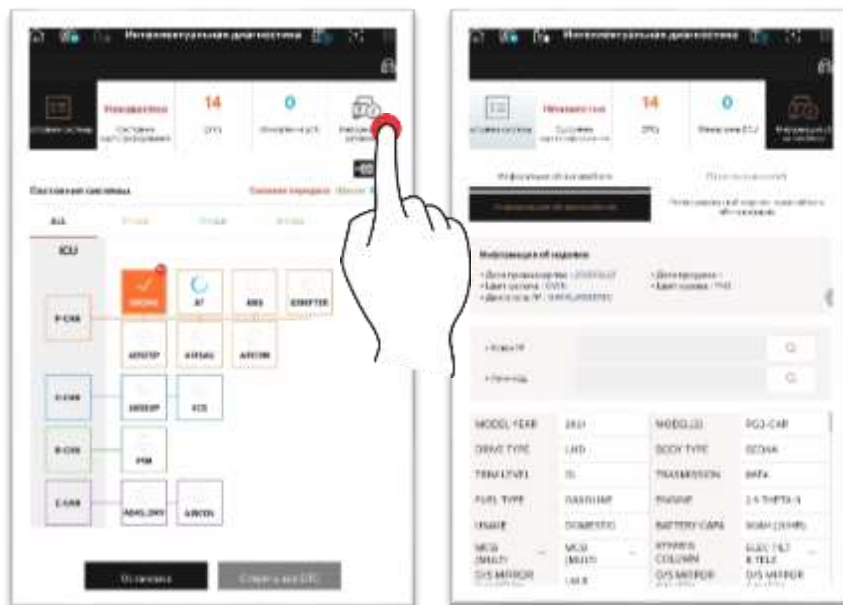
Интеллектуальная диагностика

Неисправности
14
DTC
0

Состояние системы

ECU

P-CAN
C-CAN
B-CAN
Z-CAN

ENGINE
AT
ABS
IDMPTEE

AIRBAG

VCS

PSM

Остановка

Интеллектуальная диагностика

Неисправности
14
DTC
0

Информация об изделии

MODEL YEAR | 2021 | MODEL(2) | PG3-CAR
DRIVE TYPE | LHD | BODY TYPE | SEDAN
TRIM LEVEL | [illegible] | TRANSMISSION | 8AT
FUEL TYPE | GASOLINE | ENGINE | 2.5 THETA-II
USAGE | DOMESTIC | BATTERY CAPA | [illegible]
MCS | MCS | STEERING COLUMN | ELEC TILT & TELE
O/S MIRROR | | O/S MIRROR | O/S MIRROR